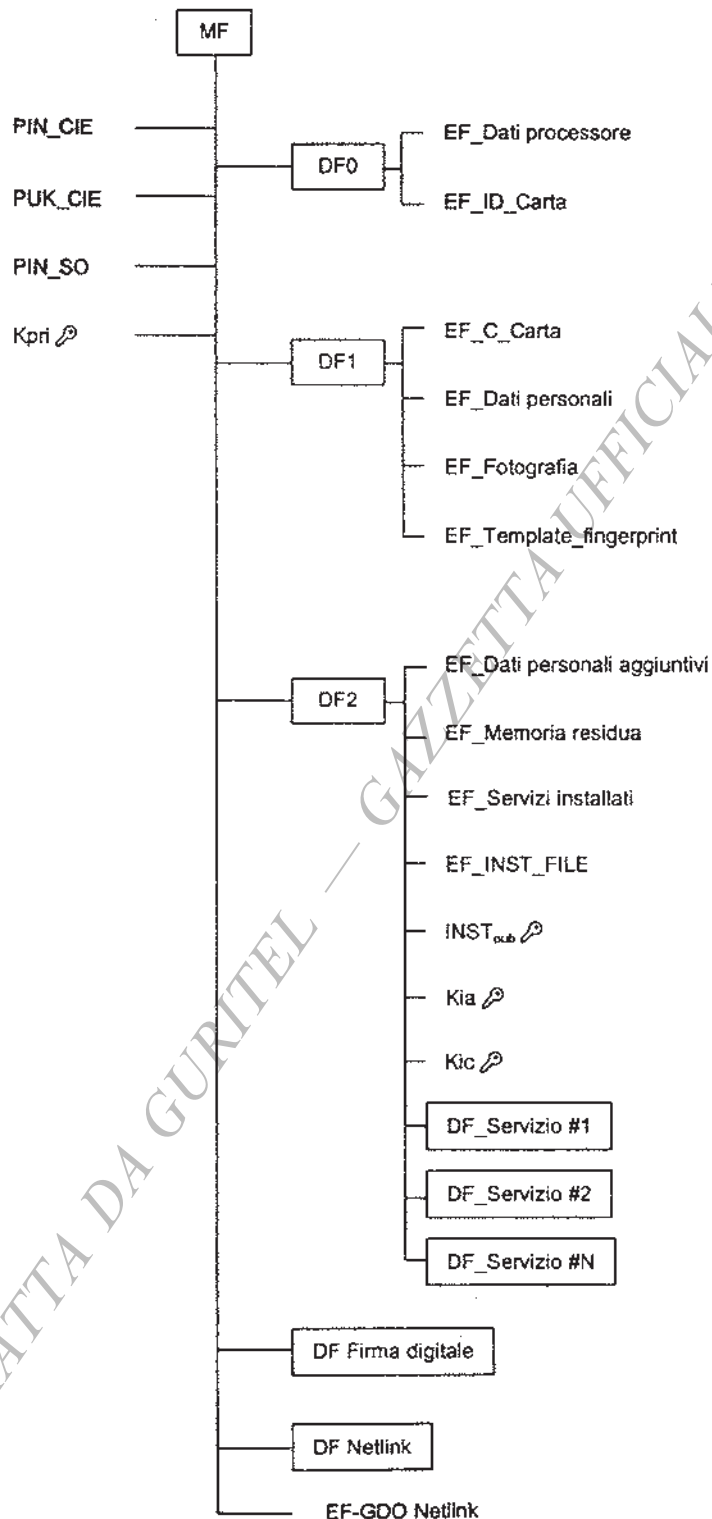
MF

PIN_CIE

PUK_CIE

PIN_SO

Kpri

DF0

EF_Dati processore

EF_ID_Carta

DF1

EF_C_Carta

EF_Dati personali

EF_Fotografia

EF_Template_fingerprint

DF2

EF_Dati personali aggiuntivi

EF_Memoria residua

EF_Servizi installati

EF_INST_FILE

$INST_{pub}$

Kia

Kic

DF_Servizio #1

DF_Servizio #2

DF_Servizio #N

DF Firma digitale

DF Netlink

EF-GDO Netlink

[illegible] DA GURITEL — GAZZETTA UFFICIAL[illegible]